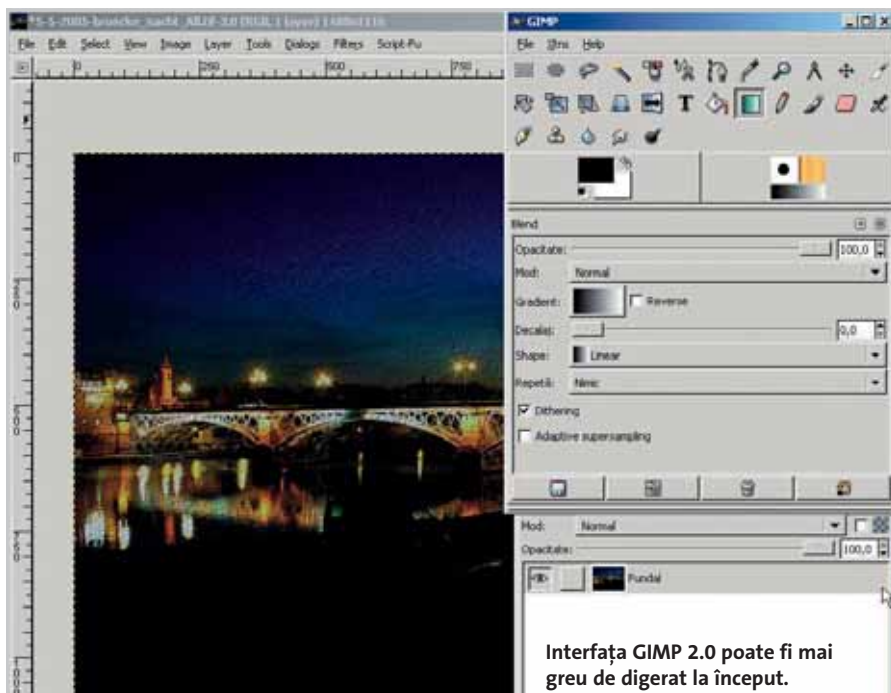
File Edit Select View Image Layer Tools Dialogs Filters Script-Fu

GIMP

File Xtns Help

Blend

Opacitate: 100,0

Mod: Normal

Gradient: Reverse

Decalaj: 0,0

Shape: Linear

Repetă: Nimic

Dithering

Adaptive supersampling

Mod: Normal

Opacitate: 100,0

Fundal

Interfața GIMP 2.0 poate fi mai greu de digerat la început.